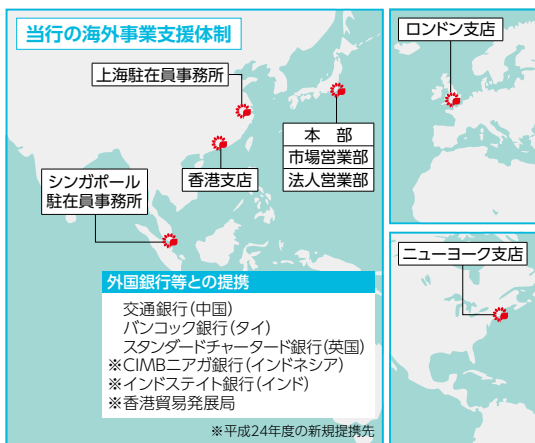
当行の海外事業支援体制

上海駐在員事務所

本　部
市場営業部
法人営業部

香港支店

シンガポール
駐在員事務所

ロンドン支店

ニューヨーク支店

外国銀行等との提携

交通銀行（中国）
バンコック銀行（タイ）
スタンダードチャータード銀行（英国）
※CIMBニアガ銀行（インドネシア）
※インドステイト銀行（インド）
※香港貿易発展局

※平成24年度の新規提携先